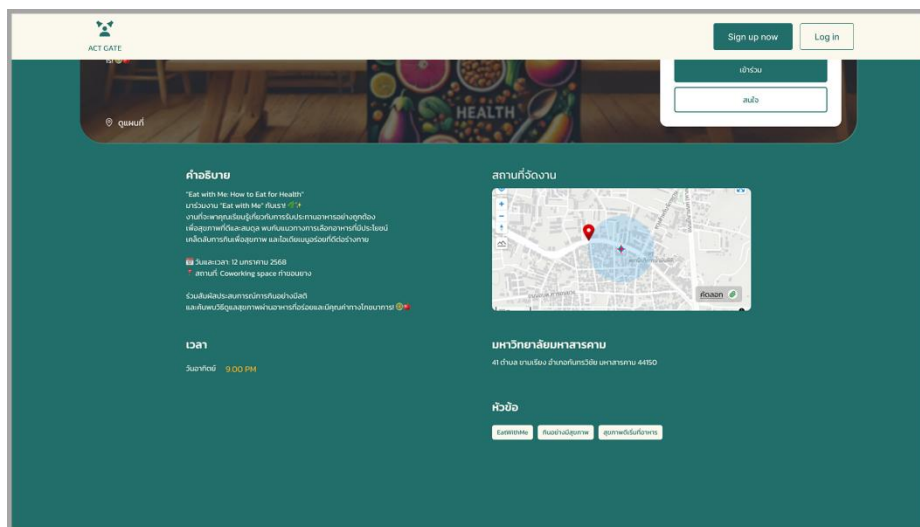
ACT GATE

Sign up now

Log in

เข้าร่วม

สนใจ

HEALTH

ดูแผนที่

คำอธิบาย

"Eat with Me: How to Eat for Health"
มาร่วมงาน "Eat with Me" กับเรา ✨
งานที่จะพาคุณเรียนรู้เกี่ยวกับการรับประทานอาหารอย่างถูกต้อง
เพื่อสุขภาพที่ดีและสมดุล พบกับแนวทางการเลือกอาหารที่มีประโยชน์
เคล็ดลับการกินเพื่อสุขภาพ และไอเดียเมนูอร่อยที่ดีต่อร่างกาย

📅 วันและเวลา: 12 มกราคม 2568
📍 สถานที่: Coworking space ท่าขอนยาง

ร่วมสัมผัสประสบการณ์การกินอย่างมีสติ
และค้นพบวิธีดูแลสุขภาพผ่านอาหารที่อร่อยและมีคุณค่าทางโภชนาการ!

สถานที่จัดงาน

คัดลอก

มหาวิทยาลัยมหาสารคาม

41 ตำบล ขามเรียง อำเภอกันทรวิชัย มหาสารคาม 44150

เวลา

วันอาทิตย์ 9.00 PM

หัวข้อ

EatWithMe

กินอย่างมีสุขภาพ

สุขภาพดีเริ่มที่อาหาร